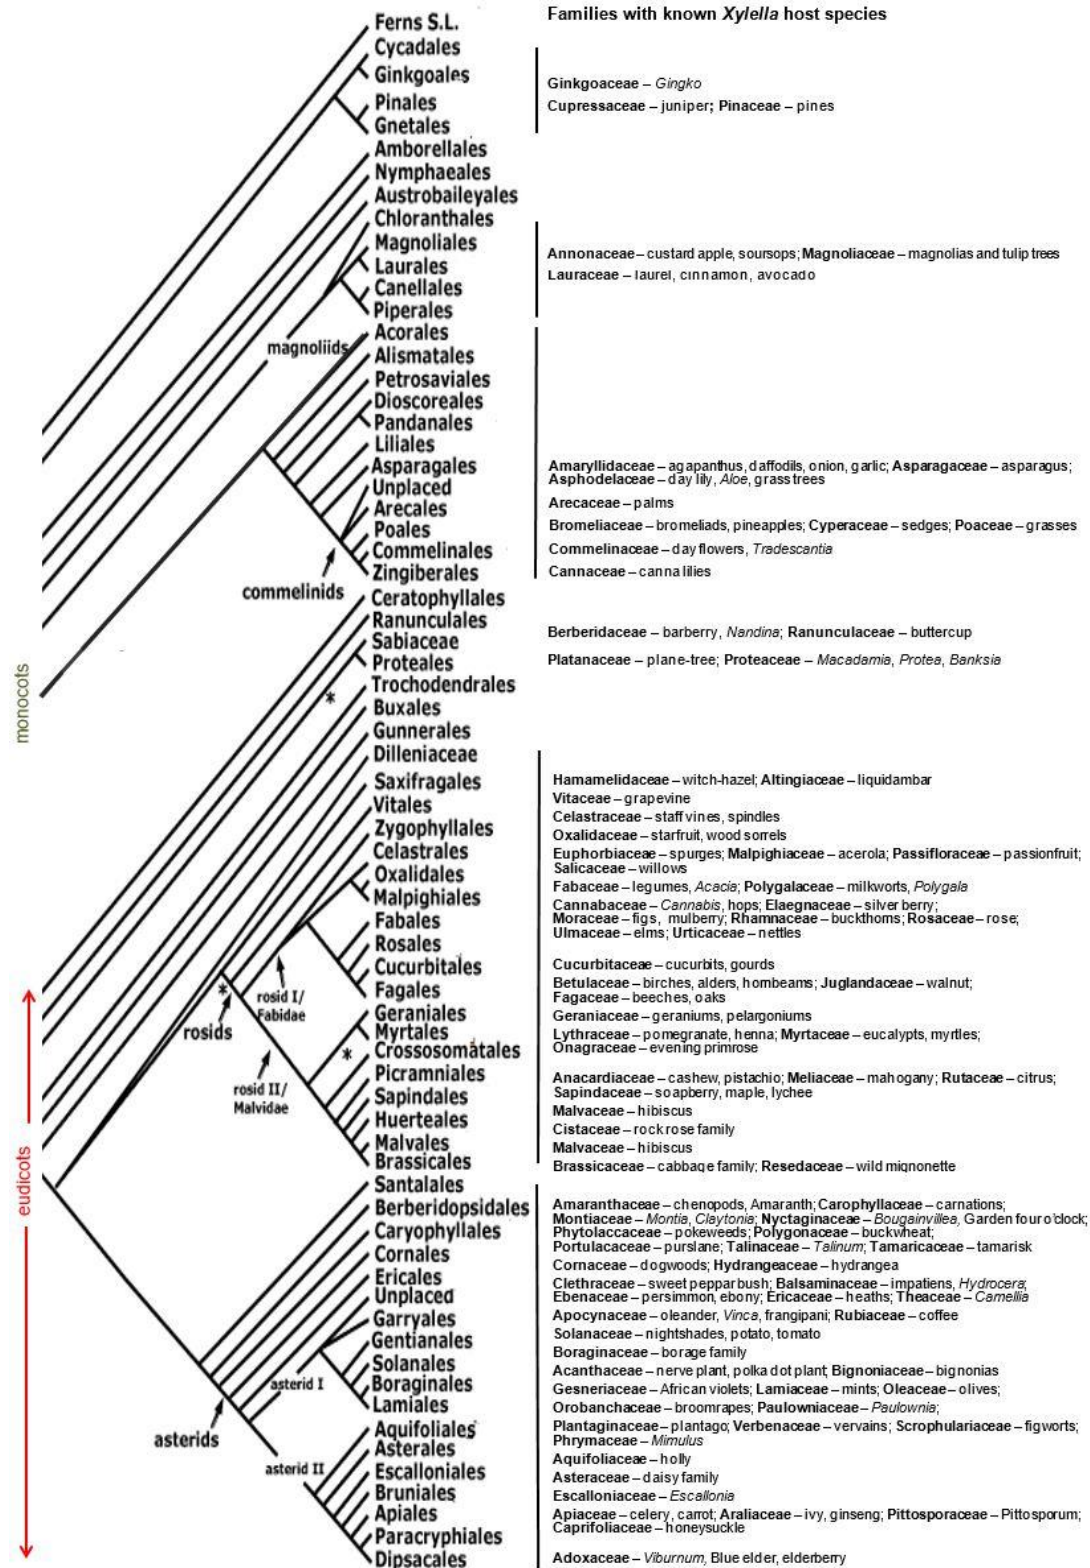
Families with known Xylella host species

Ferns S.L.
Cycadales
Ginkgoales
Pinales
Gnetales
Amborellales
Nymphaeales
Austrobaileyales
Chloranthales
Magnoliales
Laurales
Canellales
Piperales
Acorales
Alismatales
Petrosaviales
Dioscoreales
Pandanales
Liliales
Asparagales
Unplaced
Arecales
Poales
Commelinales
Zingiberales
Ceratophyllales
Ranunculales
Sabiaceae
Proteales
Trochodendrales
Buxales
Gunnerales
Dilleniaceae
Saxifragales
Vitales
Zygophyllales
Celastrales
Oxalidales
Malpighiales
Fabales
Rosales
Cucurbitales
Fagales
Geraniales
Myrtales
Crossosomatales
Picramniales
Sapindales
Huerteales
Malvales
Brassicales
Santalales
Berberidopsidales
Caryophyllales
Cornales
Ericales
Unplaced
Garryales
Gentianales
Solanales
Boraginales
Lamiales
Aquifoliales
Asterales
Escalloniales
Bruniales
Apiales
Paracryphiales
Dipsacales

magnoliids
commelinids
monocots
*
*
rosid I/ Fabidae
rosids
*
rosid II/ Malvidae
eudicots
asterid I
asterids
asterid II

Ginkgoaceae – Gingko
Cupressaceae – juniper; Pinaceae – pines

Annonaceae – custard apple, soursops; Magnoliaceae – magnolias and tulip trees
Lauraceae – laurel, cinnamon, avocado

Amaryllidaceae – agapanthus, daffodils, onion, garlic; Asparagaceae – asparagus; Asphodelaceae – day lily, Aloe, grass trees
Arecaceae – palms
Bromeliaceae – bromeliads, pineapples; Cyperaceae – sedges; Poaceae – grasses
Commelinaceae – day flowers, Tradescantia
Cannaceae – canna lilies

Berberidaceae – barberry, Nandina; Ranunculaceae – buttercup
Platanaceae – plane-tree; Proteaceae – Macadamia, Protea, Banksia

Hamamelidaceae – witch-hazel; Altingiaceae – liquidambar
Vitaceae – grapevine
Celastraceae – staff vines, spindles
Oxalidaceae – starfruit, wood sorrels
Euphorbiaceae – spurges; Malpighiaceae – acerola; Passifloraceae – passionfruit; Salicaceae – willows
Fabaceae – legumes, Acacia; Polygalaceae – milkworts, Polygala
Cannabaceae – Cannabis, hops; Elaegnaceae – silver berry; Moraceae – figs, mulberry; Rhamnaceae – buckthorns; Rosaceae – rose; Ulmaceae – elms; Urticaceae – nettles
Cucurbitaceae – cucurbits, gourds
Betulaceae – birches, alders, hornbeams; Juglandaceae – walnut; Fagaceae – beeches, oaks
Geraniaceae – geraniums, pelargoniums
Lythraceae – pomegranate, henna; Myrtaceae – eucalypts, myrtles; Onagraceae – evening primrose
Anacardiaceae – cashew, pistachio; Meliaceae – mahogany; Rutaceae – citrus; Sapindaceae – soapberry, maple, lychee
Malvaceae – hibiscus
Cistaceae – rock rose family
Malvaceae – hibiscus
Brassicaceae – cabbage family; Resedaceae – wild mignonette

Amaranthaceae – chenopods, Amaranth; Carophyllaceae – carnations; Montiaceae – Montia, Claytonia; Nyctaginaceae – Bougainvillea, Garden four o'clock; Phytolaccaceae – pokeweeds; Polygonaceae – buckwheat; Portulacaceae – purslane; Talinaceae – Talinum; Tamaricaceae – tamarisk
Cornaceae – dogwoods; Hydrangeaceae – hydrangea
Clethraceae – sweet pepparbush; Balsaminaceae – impatiens, Hydrocera; Ebenaceae – persimmon, ebony; Ericaceae – heaths; Theaceae – Camellia
Apocynaceae – oleander, Vinca, frangipani; Rubiaceae – coffee
Solanaceae – nightshades, potato, tomato
Boraginaceae – borage family
Acanthaceae – nerve plant, polka dot plant; Bignoniaceae – bignonias
Gesneriaceae – African violets; Lamiaceae – mints; Oleaceae – olives;
Orobanchaceae – broomrapes; Paulowniaceae – Paulownia;
Plantaginaceae – plantago; Verbenaceae – vervains; Scrophulariaceae – figworts; Phrymaceae – Mimulus
Aquifoliaceae – holly
Asteraceae – daisy family
Escalloniaceae – Escallonia
Apiaceae – celery, carrot; Araliaceae – ivy, ginseng; Pittosporaceae – Pittosporum; Caprifoliaceae – honeysuckle
Adoxaceae – Viburnum, Blue elder, elderberry